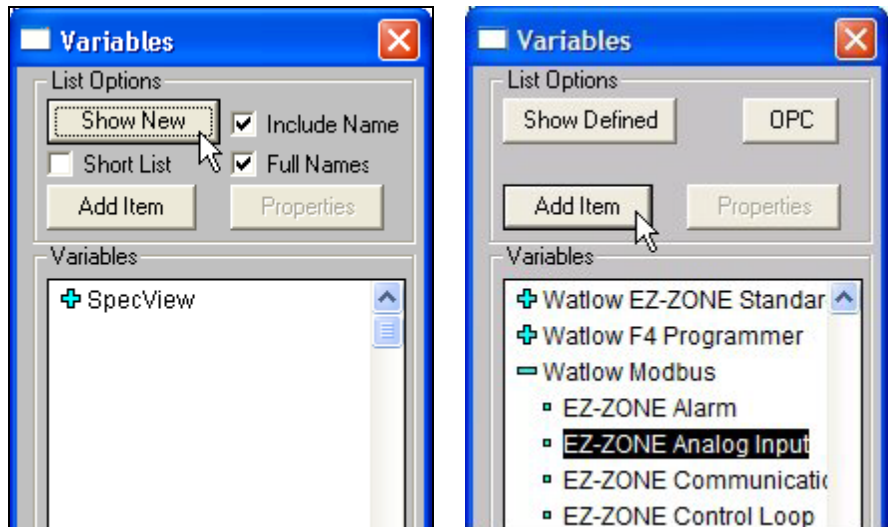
Variables

List Options

Show New

Include Name

Short List

Full Names

Add Item

Properties

Variables

SpecView

Variables

List Options

Show Defined

OPC

Add Item

Properties

Variables

Watlow EZ-ZONE Standar

Watlow F4 Programmer

Watlow Modbus

EZ-ZONE Alarm

EZ-ZONE Analog Input

EZ-ZONE Communicatic

EZ-ZONE Control Loop